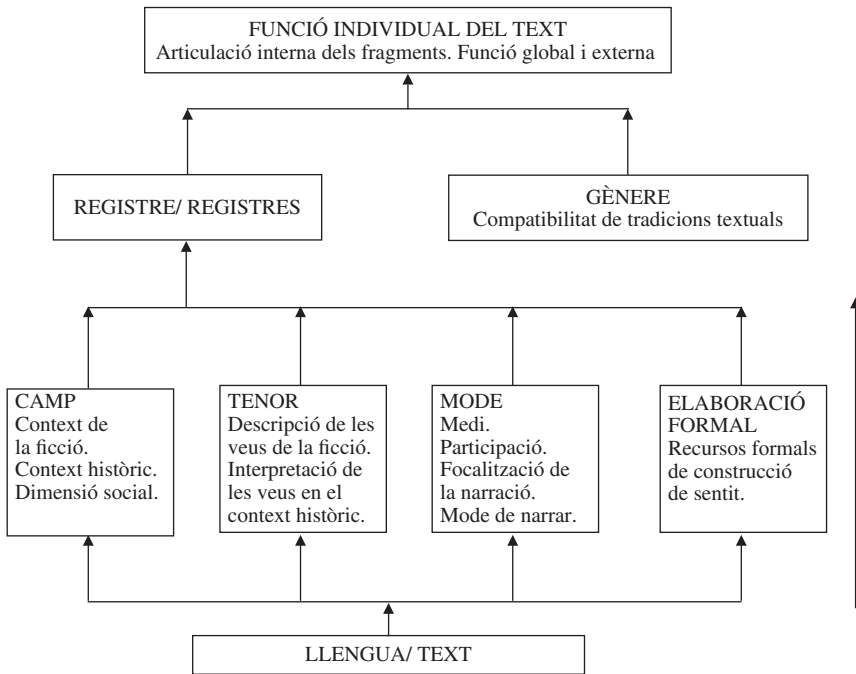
FUNCIÓ INDIVIDUAL DEL TEXT
Articulació interna dels fragments. Funció global i externa

REGISTRE/ REGISTRES

GÈNERE
Compatibilitat de tradicions textuals

CAMP
Context de la ficció.
Context històric.
Dimensió social.

TENOR
Descripció de les veus de la ficció.
Interpretació de les veus en el context històric.

MODE
Medi.
Participació.
Focalització de la narració.
Mode de narrar.

ELABORACIÓ FORMAL
Recursos formals de construcció de sentit.

LLENGUA/ TEXT